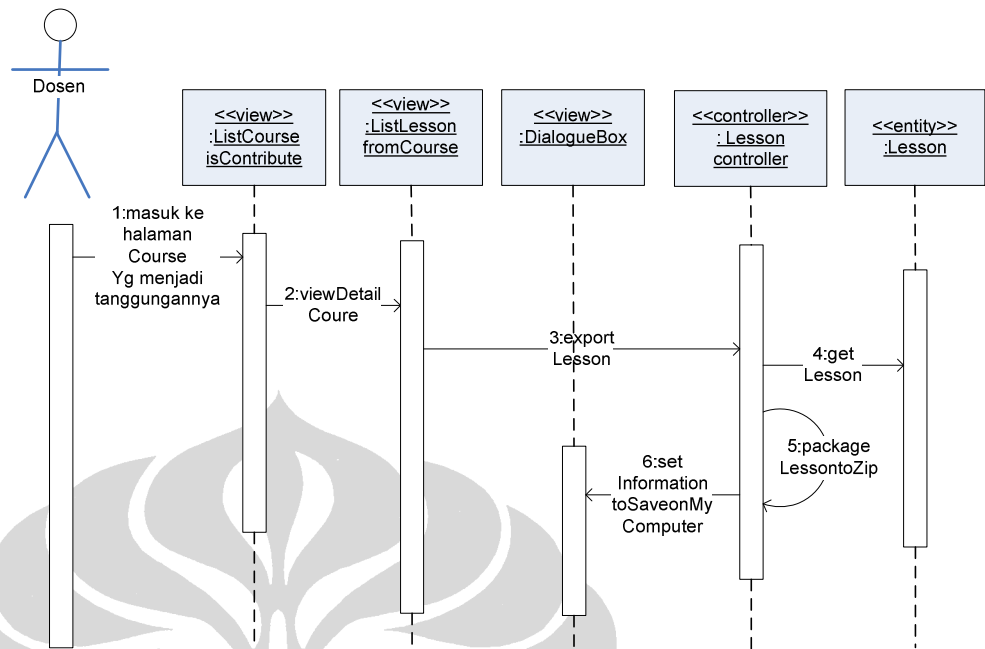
Dosen

<<view>>
:ListCourse
isContribute

<<view>>
:ListLesson
fromCourse

<<view>>
:DialogueBox

<<controller>>
: Lesson
controller

<<entity>>
:Lesson

1:masuk ke halaman Course Yg menjadi tanggungannya

2:viewDetail Coure

3:export Lesson

4:get Lesson

5:package LessontoZip

6:set Information toSaveonMy Computer